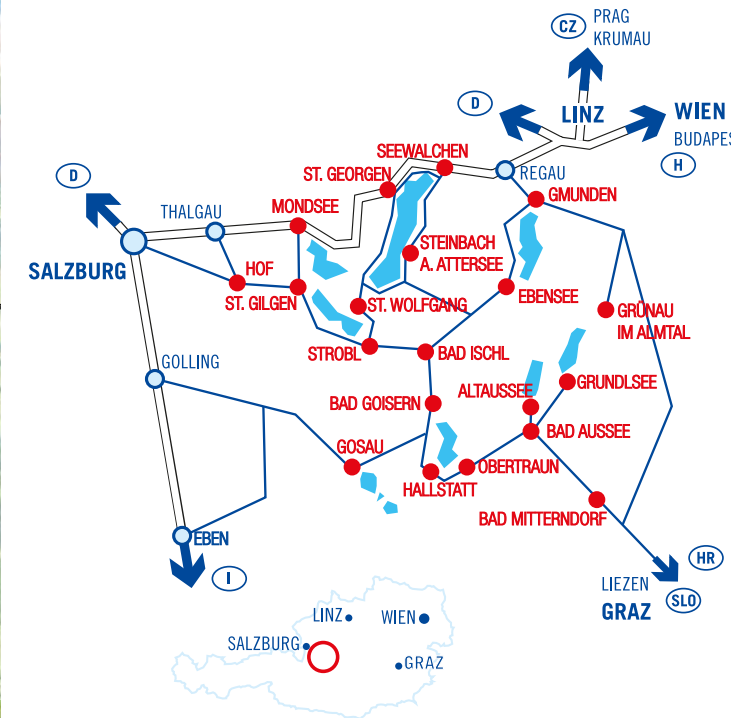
CZ PRAG
KRUMAU

D

LINZ

WIEN
BUDAPES

H

D

SEEWALCHEN
REGAU

ST. GEORGEN

GMUNDEN

THALGAU

MONDSEE

SALZBURG

STEINBACH
A. ATTERSEE

HOF
ST. GILGEN

ST. WOLFGANG

EBENSEE

GRÜNAU
IM ALMTAL

STROBL

BAD ISCHL

GOLLING

ALTAUSSEE

GRUNDLSEE

BAD GOISERN

BAD AUSSEE

GOSAU

OBERTRAUN

HALLSTATT

BAD MITTERNDORF

EBEN

I

HR

LIEZEN
GRAZ

SLO

LINZ
WIEN
SALZBURG
GRAZ